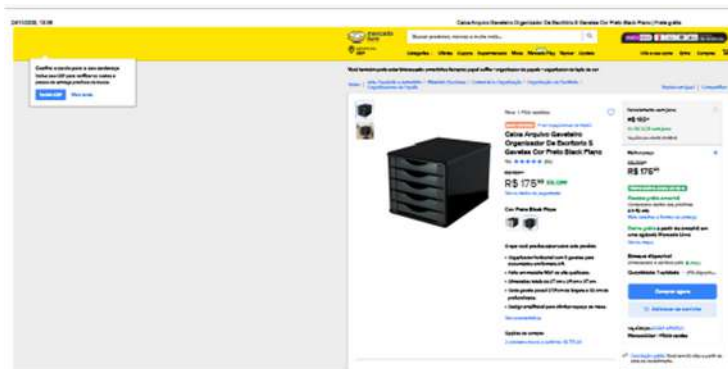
24/11/2020, 13:58

Caixa Arquivo Gaveteiro Organizador De Escritório 5 Gavetas Cor Preto Black Piano | Frete grátis

mercado livre

Buscar produtos, marcas e muito mais...

Categorias Ofertas Cupons Supermercado Moda Mercado Play Vender Contato

Crie a sua conta Entre Compras

Caixa Arquivo Gaveteiro Organizador De Escritório 5 Gavetas Cor Preto Black Piano

R$ 175

Cor: Preto Black Piano

Comprar agora

Adicionar ao carrinho

R$ 175